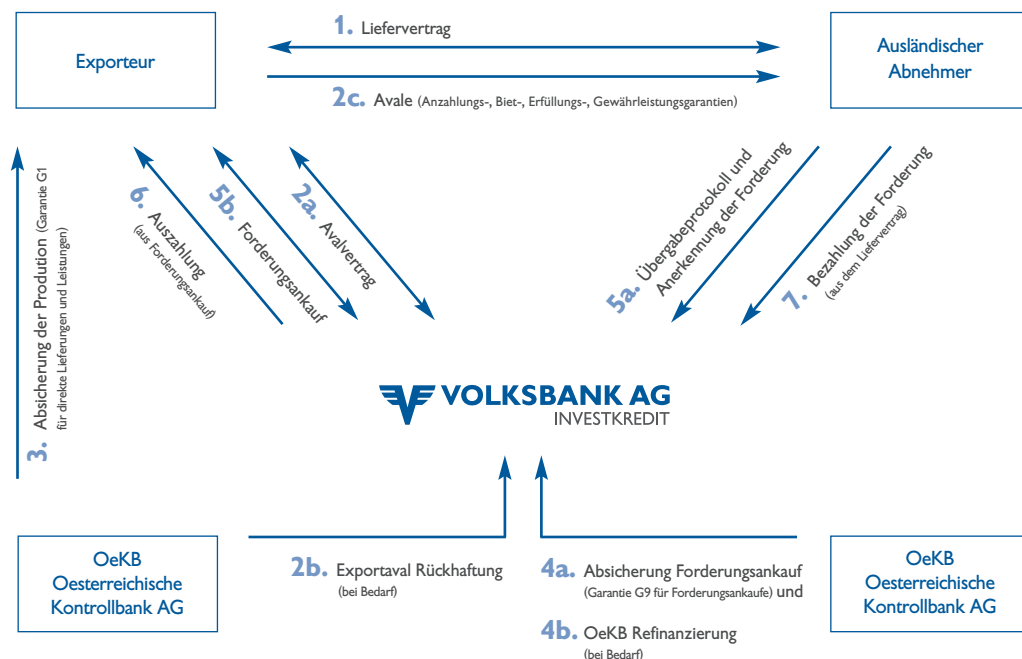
Exporteur

1. Liefervertrag

Ausländischer Abnehmer

2c. Avale (Anzahlungs-, Biet-, Erfüllungs-, Gewährleistungsgarantien)

3. Absicherung der Prodution (Garantie G1 für direkte Lieferungen und Leistungen)

6. Auszahlung (aus Forderungsankauf)

5b. Forderungsankauf

2a. Avalvertrag

5a. Übergabeprotokoll und Anerkennung der Forderung

7. Bezahlung der Forderung (aus dem Liefervertrag)

VOLKSBANK AG
INVESTKREDIT

OeKB Oesterreichische Kontrollbank AG

2b. Exportaval Rückhaftung (bei Bedarf)

4a. Absicherung Forderungsankauf (Garantie G9 für Forderungsankaufe) und

4b. OeKB Refinanzierung (bei Bedarf)

OeKB Oesterreichische Kontrollbank AG